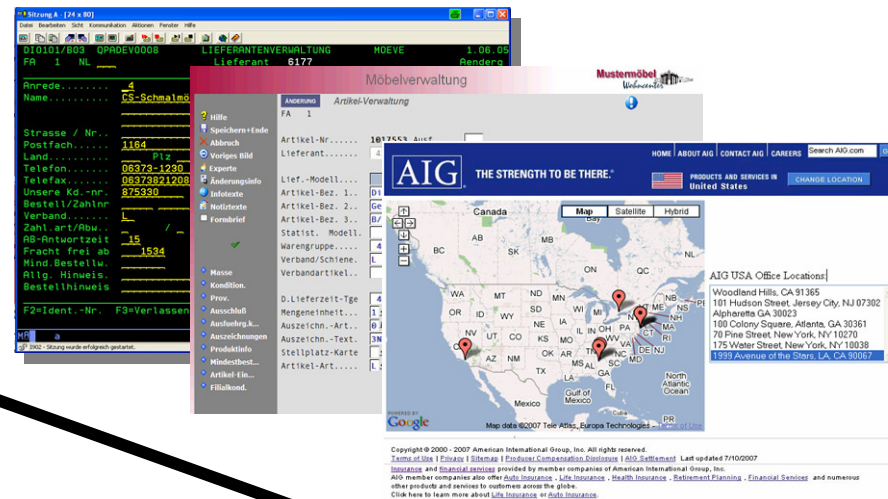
Sitzung A - [24 x 80]
Datei Bearbeiten Sicht Kommunikation Aktionen Fenster Hilfe
DI0101/B03 QPADEV0008 LIEFERANTENVERWALTUNG MOEVE 1.06.05
FA 1 NL Lieferant 6177 Aenderg
Anrede........ 4
Name.......... CS-Schmalmö
Strasse / Nr..
Postfach...... 1164
Land.......... Plz
Telefon....... 06373-1230
Telefax....... 06373821208
Unsere Kd.-nr. 875330
Bestell/Zahlnr
Verband....... L
Zahl.art/Abw.. /
AB-Antwortzeit 15
Fracht frei ab 1534
Mind.Bestellw.
Allg. Hinweis.
Bestellhinweis
F2=Ident.-Nr. F3=Verlassen
MA
2902 - Sitzung wurde erfolgreich gestartet.

Möbelverwaltung
Mustermöbel Wohncenter
ÄNDERUNG Artikel-Verwaltung
FA 1
Hilfe
Speichern+Ende
Abbruch
Voriges Bild
Experte
Änderungsinfo
Infotexte
Notiztexte
Formbrief
Masse
Kondition.
Prov.
Ausschuß
Ausuehrg.k...
Auszeichnungen
Produktinfo
Mindestbest...
Artikel-Ein...
Filialkond.
Artikel-Nr....... 1017553 Ausf
Lieferant........ 4
Lief.-Modell.....
Artikel-Bez. 1.. Di
Artikel-Bez. 2.. Ge
Artikel-Bez. 3.. Bi
Statist. Modell.
Warengruppe..... 4
Verband/Schiene. L
Verbandartikel..
D.Lieferzeit-Tge 4
Mengeneinheit... 1
Auszeichn.-Art.. 0
Auszeichn.-Text. 3N
Stellplatz-Karte
Artikel-Art.....

AIG THE STRENGTH TO BE THERE.
HOME | ABOUT AIG | CONTACT AIG | CAREERS Search AIG.com
PRODUCTS AND SERVICES IN United States
CHANGE LOCATION
Map Satellite Hybrid
Canada
WA MT ND MN WI MI NY VT ME OR ID SD WY NE IA IL IN OH PA NJ CT DE MD NV UT CO KS MO KY WV VA CA AZ NM OK AR TN NC SC TX LA MS AL GA FL
United States
Mexico
Gulf of Mexico
North Atlantic Ocean
Cuba
POWERED BY Google
Map data ©2007 Tele Atlas, Europa Technologies - Terms of Use
AIG USA Office Locations
Woodland Hills, CA 91365
101 Hudson Street, Jersey City, NJ 07302
Alpharetta GA 30023
100 Colony Square, Atlanta, GA 30361
70 Pine Street, New York, NY 10270
175 Water Street, New York, NY 10038
1999 Avenue of the Stars, LA, CA 90067
Copyright © 2000 - 2007 American International Group, Inc. All rights reserved.
Terms of Use | Privacy | Sitemap | Producer Compensation Disclosure | AIG Settlement Last updated 7/10/2007
Insurance and financial services provided by member companies of American International Group, Inc.
AIG member companies also offer Auto Insurance , Life Insurance , Health Insurance , Retirement Planning , Financial Services and numerous other products and services to customers across the globe.
Click here to learn more about Life Insurance or Auto Insurance.